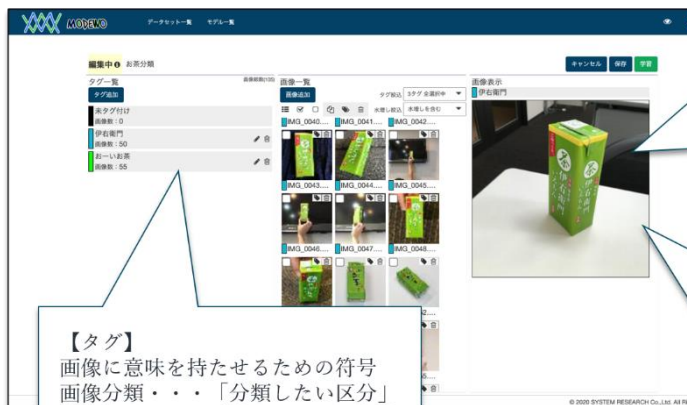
MODEMO データセット一覧 モデル一覧

編集中 お茶分類

キャンセル 保存 学習

タグ一覧
画像総数(105)
タグ追加
未タグ付け
画像数：0
伊右衛門
画像数：50
おーいお茶
画像数：55

画像一覧
画像追加
タグ絞込 3タグ 全選択中
水増し絞込 水増しを含む
IMG_0040.... IMG_0041.... IMG_0042....
IMG_0043.... IMG_0044.... IMG_0045....
IMG_0046.... IMG_0047.... IMG_0048....

画像表示
伊右衛門

【タグ】
画像に意味を持たせるための符号
画像分類・・・「分類したい区分」

© 2020 SYSTEM RESEARCH Co.,Ltd. All R